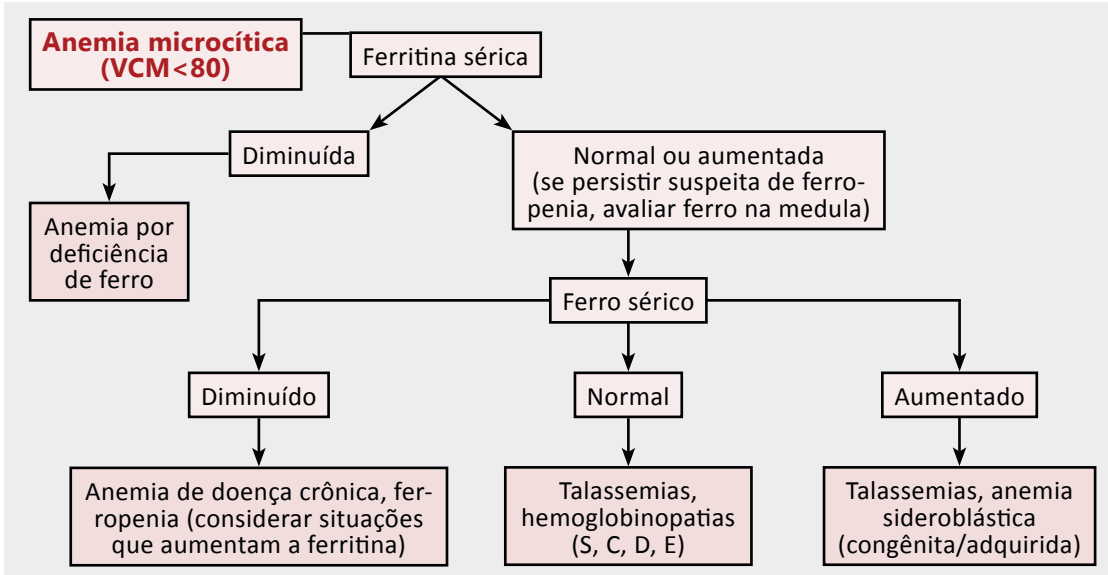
Anemia microcítica (VCM<80)

Ferritina sérica

Diminuída

Anemia por deficiência de ferro

Normal ou aumentada (se persistir suspeita de ferropenia, avaliar ferro na medula)

Ferro sérico

Diminuído

Normal

Aumentado

Anemia de doença crônica, ferropenia (considerar situações que aumentam a ferritina)

Talassemias, hemoglobinopatias (S, C, D, E)

Talassemias, anemia sideroblástica (congênita/adquirida)